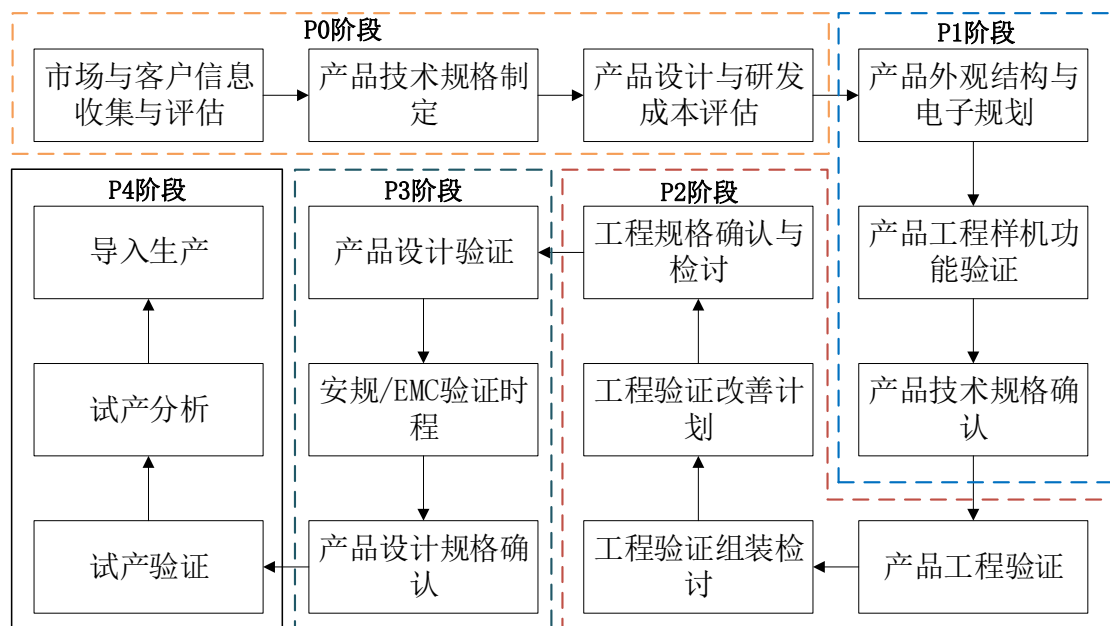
P0阶段

市场与客户信息收集与评估

产品技术规格制定

产品设计与研发成本评估

P1阶段

产品外观结构与电子规划

产品工程样机功能验证

产品技术规格确认

P2阶段

产品工程验证

工程验证组装检讨

工程验证改善计划

工程规格确认与检讨

P3阶段

产品设计验证

安规/EMC验证时程

产品设计规格确认

P4阶段

试产验证

试产分析

导入生产